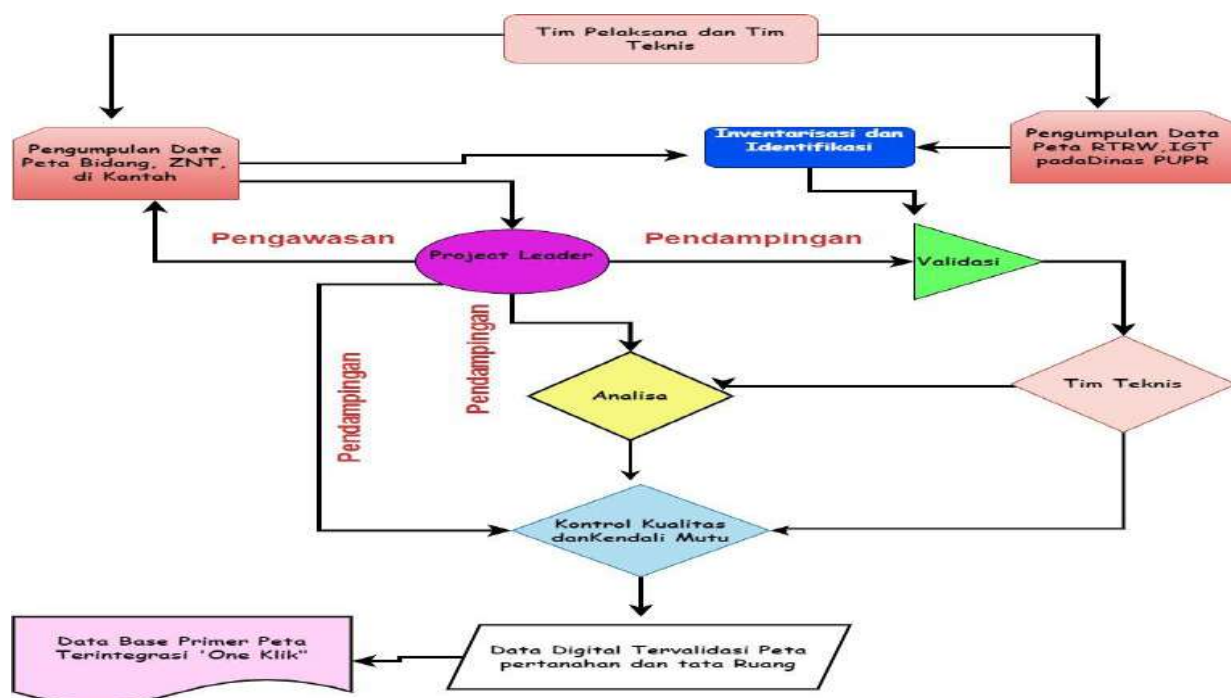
Tim Pelaksana dan Tim Teknis

Pengumpulan Data Peta Bidang, ZNT, di Kantah

Inventarisasi dan Identifikasi

Pengumpulan Data Peta RTRW,IGT padaDinas PUPR

Pengawasan

Project Leader

Pendampingan

Validasi

Pendampingan

Pendampingan

Analisa

Tim Teknis

Kontrol Kualitas danKendali Mutu

Data Base Primer Peta Terintegrasi 'One Klik"

Data Digital Tervalidasi Peta pertanahan dan tata Ruang